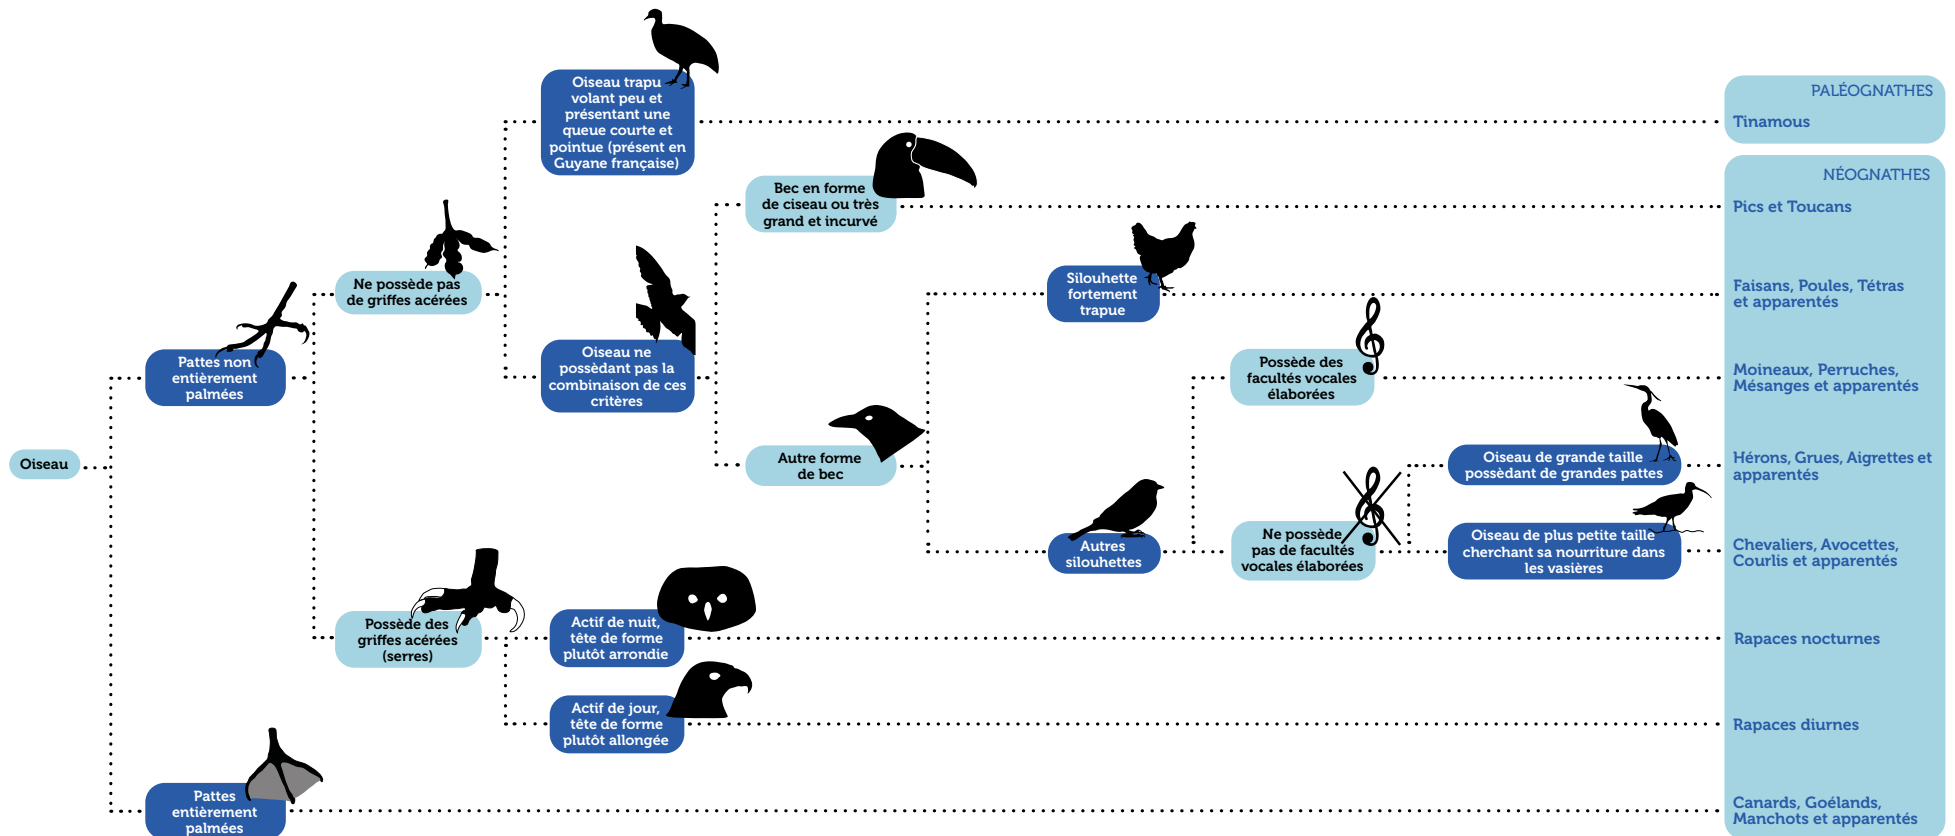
Oiseau

Pattes non entièrement palmées

Pattes entièrement palmées

Ne possède pas de griffes acérées

Possède des griffes acérées (serres)

Oiseau trapu volant peu et présentant une queue courte et pointue (présent en Guyane française)

Oiseau ne possédant pas la combinaison de ces critères

Actif de nuit, tête de forme plutôt arrondie

Actif de jour, tête de forme plutôt allongée

Bec en forme de ciseau ou très grand et incurvé

Autre forme de bec

Silouhette fortement trapue

Autres silouhettes

Possède des facultés vocales élaborées

Ne possède pas de facultés vocales élaborées

Oiseau de grande taille possèdant de grandes pattes

Oiseau de plus petite taille cherchant sa nourriture dans les vasières

PALÉOGNATHES
Tinamous

NÉOGNATHES
Pics et Toucans

Faisans, Poules, Tétras et apparentés

Moineaux, Perruches, Mésanges et apparentés

Hérons, Grues, Aigrettes et apparentés

Chevaliers, Avocettes, Courlis et apparentés

Rapaces nocturnes

Rapaces diurnes

Canards, Goélands, Manchots et apparentés